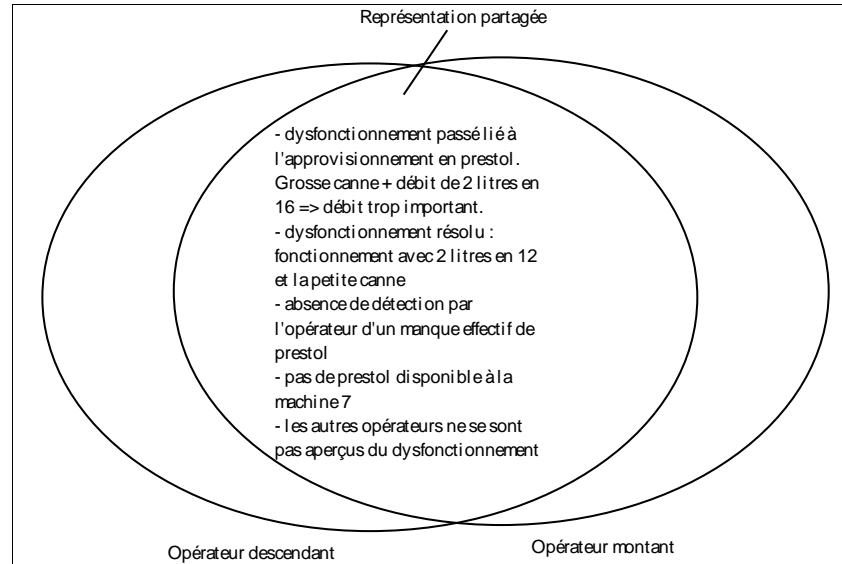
Représentation partagée

- dysfonctionnement passé lié à l'approvisionnement en prestol. Grosse canne + débit de 2 litres en 16 => débit trop important.
- dysfonctionnement résolu : fonctionnement avec 2 litres en 12 et la petite canne
- absence de détection par l'opérateur d'un manque effectif de prestol
- pas de prestol disponible à la machine 7
- les autres opérateurs ne se sont pas aperçus du dysfonctionnement

Opérateur descendant

Opérateur montant